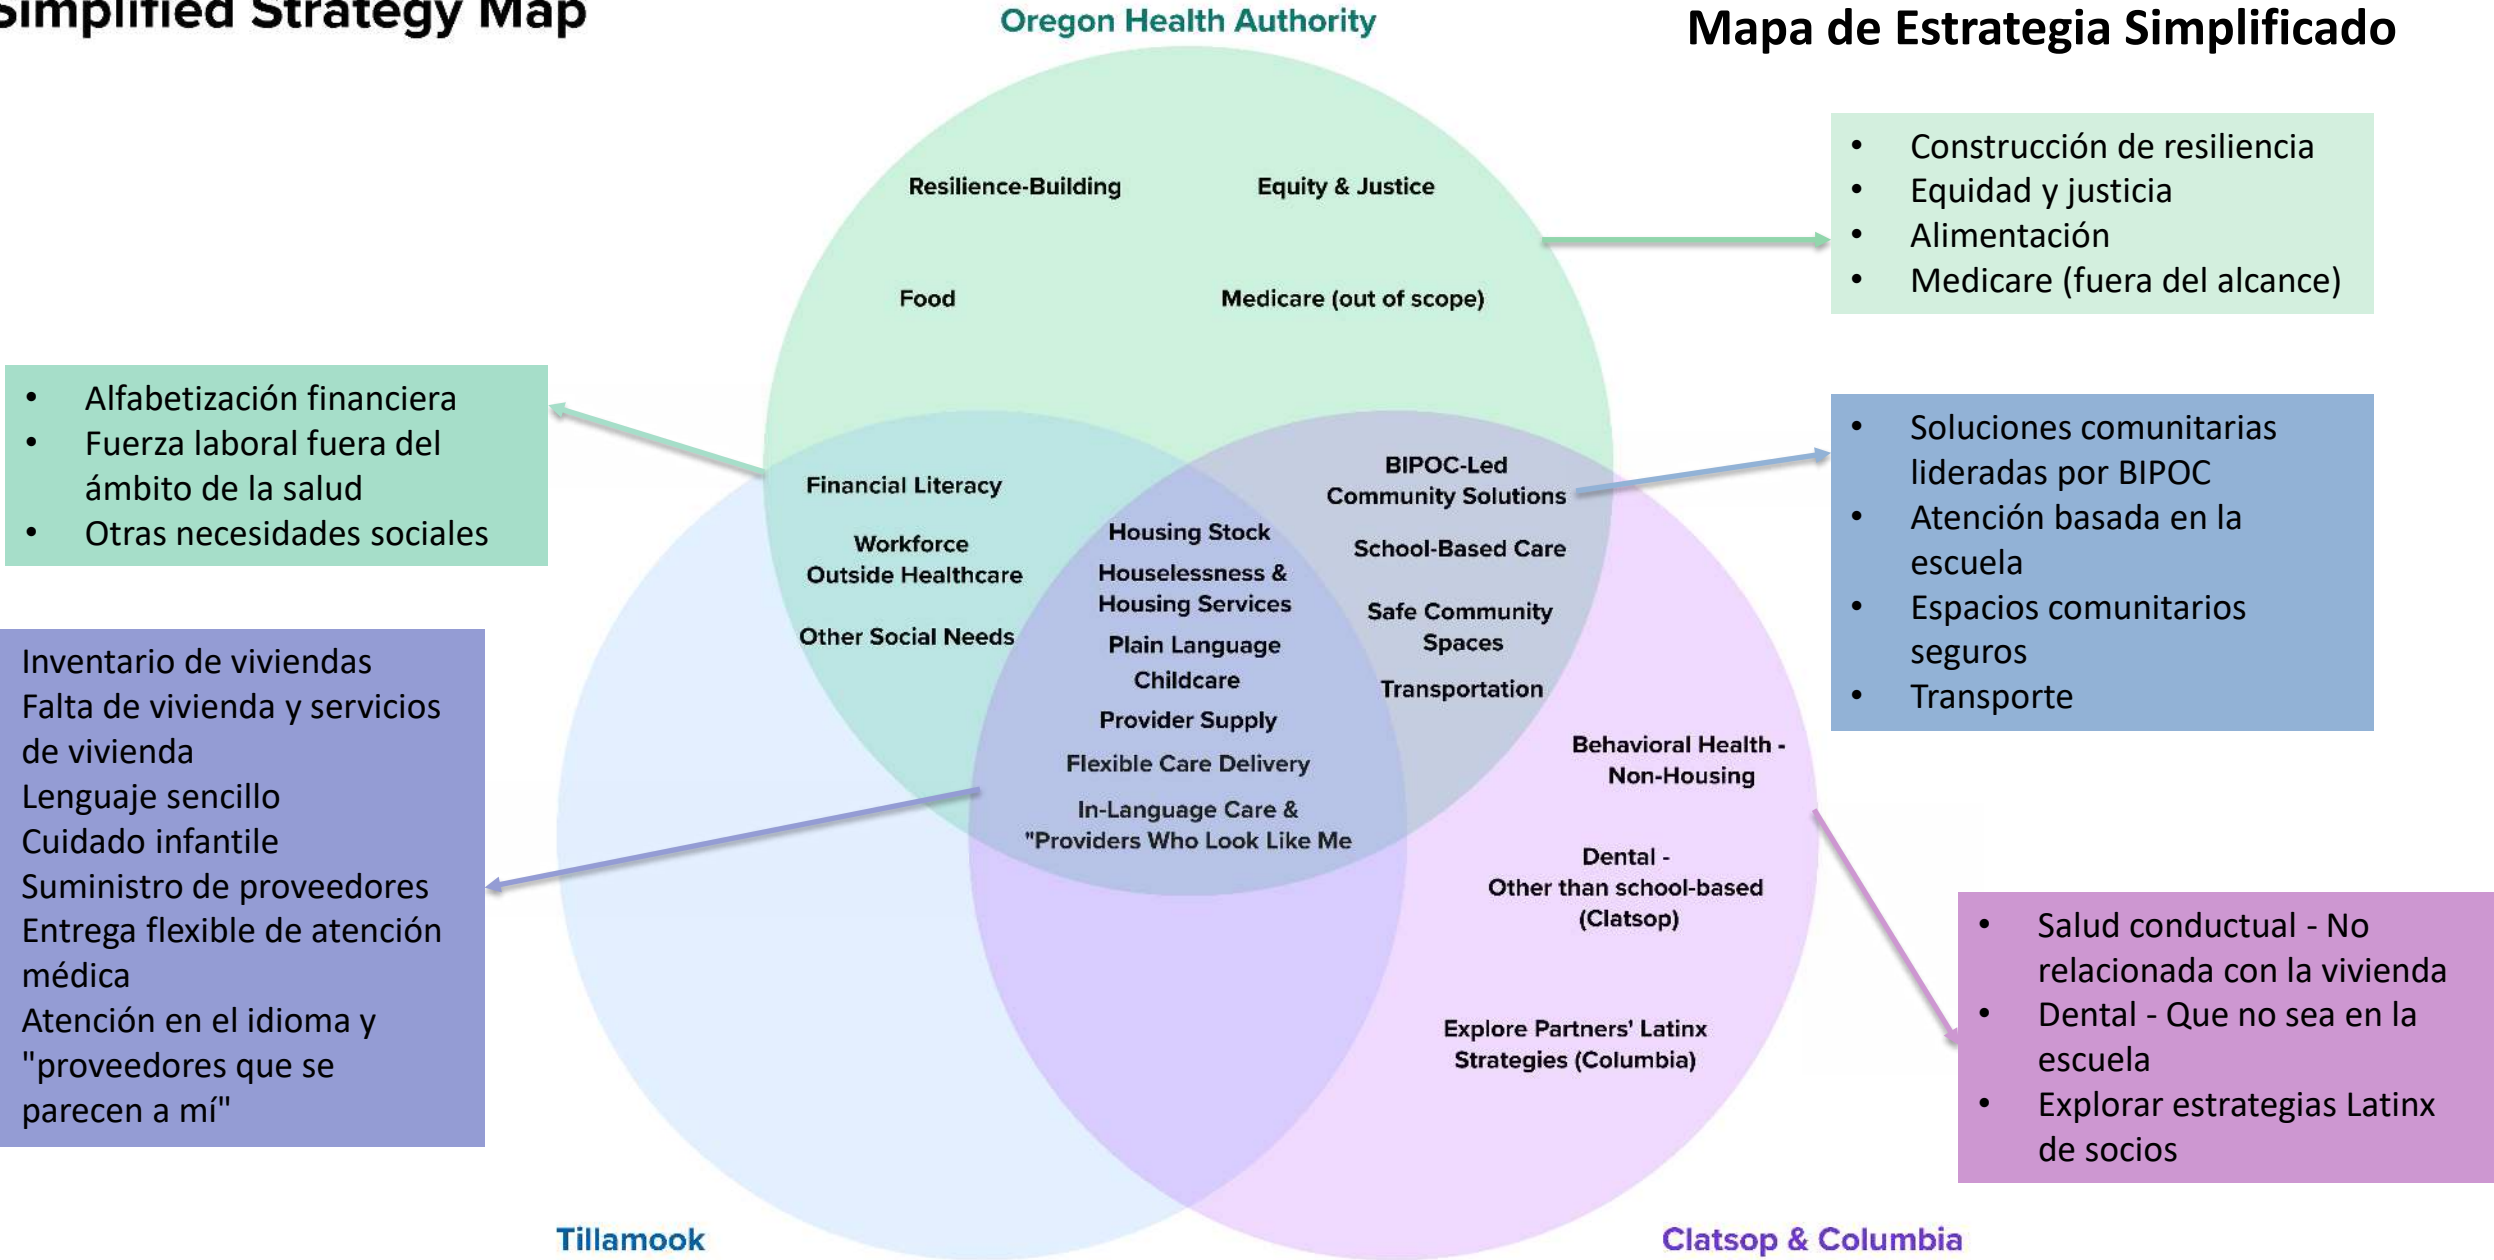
Simplified Strategy Map

Oregon Health Authority

Mapa de Estrategia Simplificado

Resilience-Building

Equity & Justice

Food

Medicare (out of scope)

- Construcción de resiliencia
- Equidad y justicia
- Alimentación
- Medicare (fuera del alcance)

- Alfabetización financiera
- Fuerza laboral fuera del ámbito de la salud
- Otras necesidades sociales

Financial Literacy

Workforce Outside Healthcare

Other Social Needs

BIPOC-Led Community Solutions

School-Based Care

Safe Community Spaces

Transportation

- Soluciones comunitarias lideradas por BIPOC
- Atención basada en la escuela
- Espacios comunitarios seguros
- Transporte

Housing Stock

Houselessness & Housing Services

Plain Language

Childcare

Provider Supply

Flexible Care Delivery

In-Language Care & "Providers Who Look Like Me

Inventario de viviendas
Falta de vivienda y servicios de vivienda
Lenguaje sencillo
Cuidado infantile
Suministro de proveedores
Entrega flexible de atención médica
Atención en el idioma y "proveedores que se parecen a mí"

Behavioral Health - Non-Housing

Dental - Other than school-based (Clatsop)

Explore Partners' Latinx Strategies (Columbia)

- Salud conductual - No relacionada con la vivienda
- Dental - Que no sea en la escuela
- Explorar estrategias Latinx de socios

Tillamook

Clatsop & Columbia